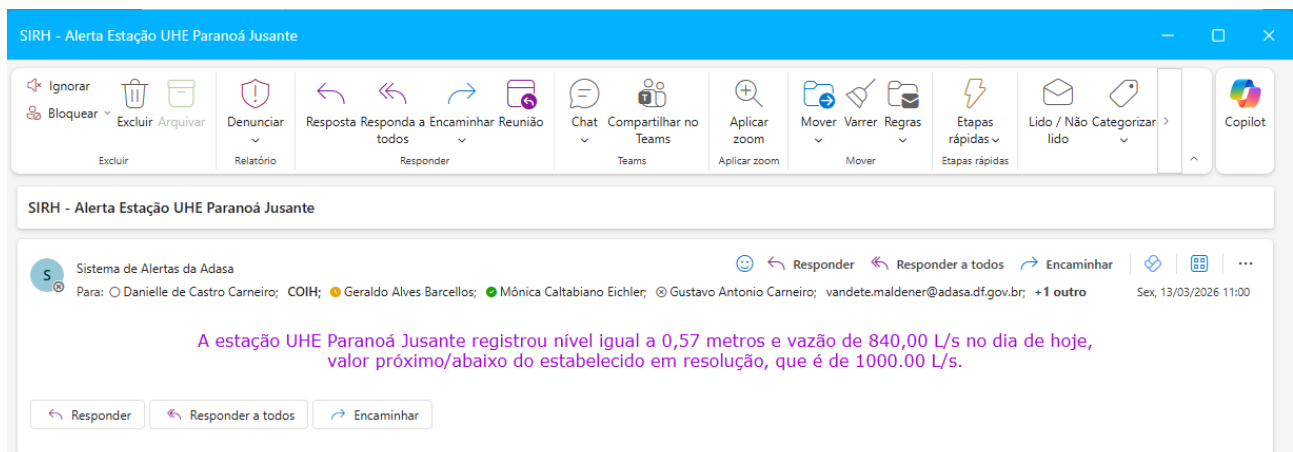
SIRH - Alerta Estação UHE Paranoá Jusante

Ignorar
Bloquear
Excluir
Arquivar
Excluir
Denunciar
Relatório
Resposta
Responda a todos
Encaminhar
Reunião
Responder
Chat
Compartilhar no Teams
Teams
Aplicar zoom
Aplicar zoom
Mover
Varrer
Regras
Mover
Etapas rápidas
Etapas rápidas
Lido / Não lido
Categorizar
Copilot

SIRH - Alerta Estação UHE Paranoá Jusante

S
Sistema de Alertas da Adasa
Para: Danielle de Castro Carneiro; COIH; Geraldo Alves Barcellos; Mônica Caltabiano Eichler; Gustavo Antonio Carneiro; vandete.maldener@adasa.df.gov.br; +1 outro
Responder
Responder a todos
Encaminhar
Sex, 13/03/2026 11:00

A estação UHE Paranoá Jusante registrou nível igual a 0,57 metros e vazão de 840,00 L/s no dia de hoje, valor próximo/abaixo do estabelecido em resolução, que é de 1000.00 L/s.

Responder
Responder a todos
Encaminhar